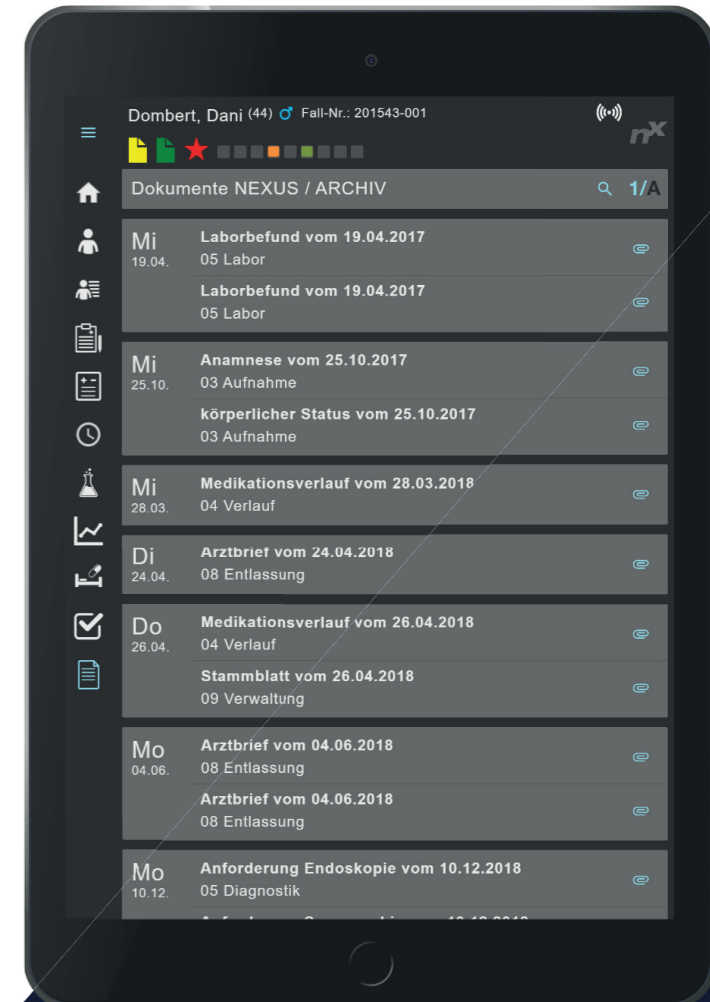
Dombert, Dani (44) ♂ Fall-Nr.: 201543-001

nx

Dokumente NEXUS / ARCHIV

1/A

Mi
19.04.

Laborbefund vom 19.04.2017
05 Labor

Laborbefund vom 19.04.2017
05 Labor

Mi
25.10.

Anamnese vom 25.10.2017
03 Aufnahme

körperlicher Status vom 25.10.2017
03 Aufnahme

Mi
28.03.

Medikationsverlauf vom 28.03.2018
04 Verlauf

Di
24.04.

Arztbrief vom 24.04.2018
08 Entlassung

Do
26.04.

Medikationsverlauf vom 26.04.2018
04 Verlauf

Stammblatt vom 26.04.2018
09 Verwaltung

Mo
04.06.

Arztbrief vom 04.06.2018
08 Entlassung

Arztbrief vom 04.06.2018
08 Entlassung

Mo
10.12.

Anforderung Endoskopie vom 10.12.2018
05 Diagnostik

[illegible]